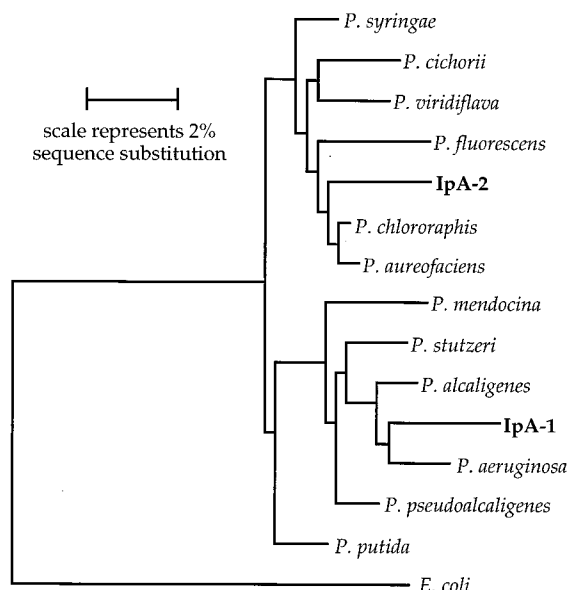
scale represents 2%
sequence substitution

P. syringae

P. cichorii

P. viridiflava

P. fluorescens

IpA-2

P. chlororaphis

P. aureofaciens

P. mendocina

P. stutzeri

P. alcaligenes

IpA-1

P. aeruginosa

P. pseudoalcaligenes

P. putida

E. coli